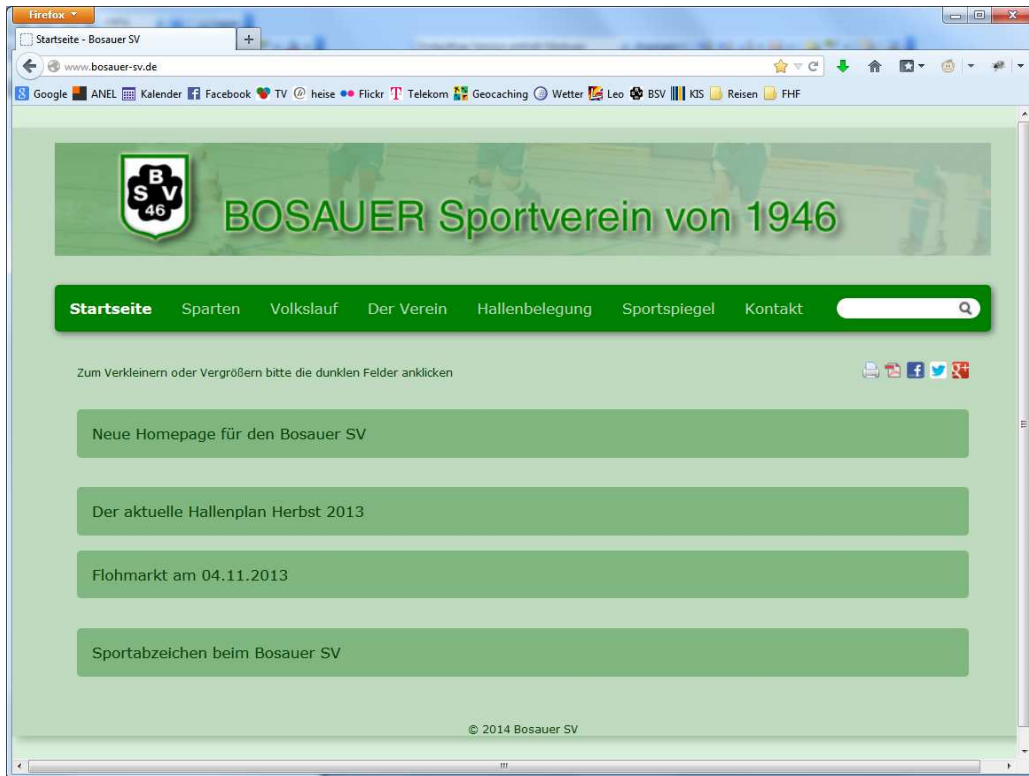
Firefox

Startseite - Bosauer SV

www.bosauer-sv.de

Google ANEL Kalender Facebook TV heise Flickr Telekom Geocaching Wetter Leo BSV KIS Reisen FHF

B S V 46

BOSAUER Sportverein von 1946

Startseite Sparten Volkslauf Der Verein Hallenbelegung Sportspiegel Kontakt

Zum Verkleinern oder Vergrößern bitte die dunklen Felder anklicken

Neue Homepage für den Bosauer SV

Der aktuelle Hallenplan Herbst 2013

Flohmarkt am 04.11.2013

Sportabzeichen beim Bosauer SV

© 2014 Bosauer SV